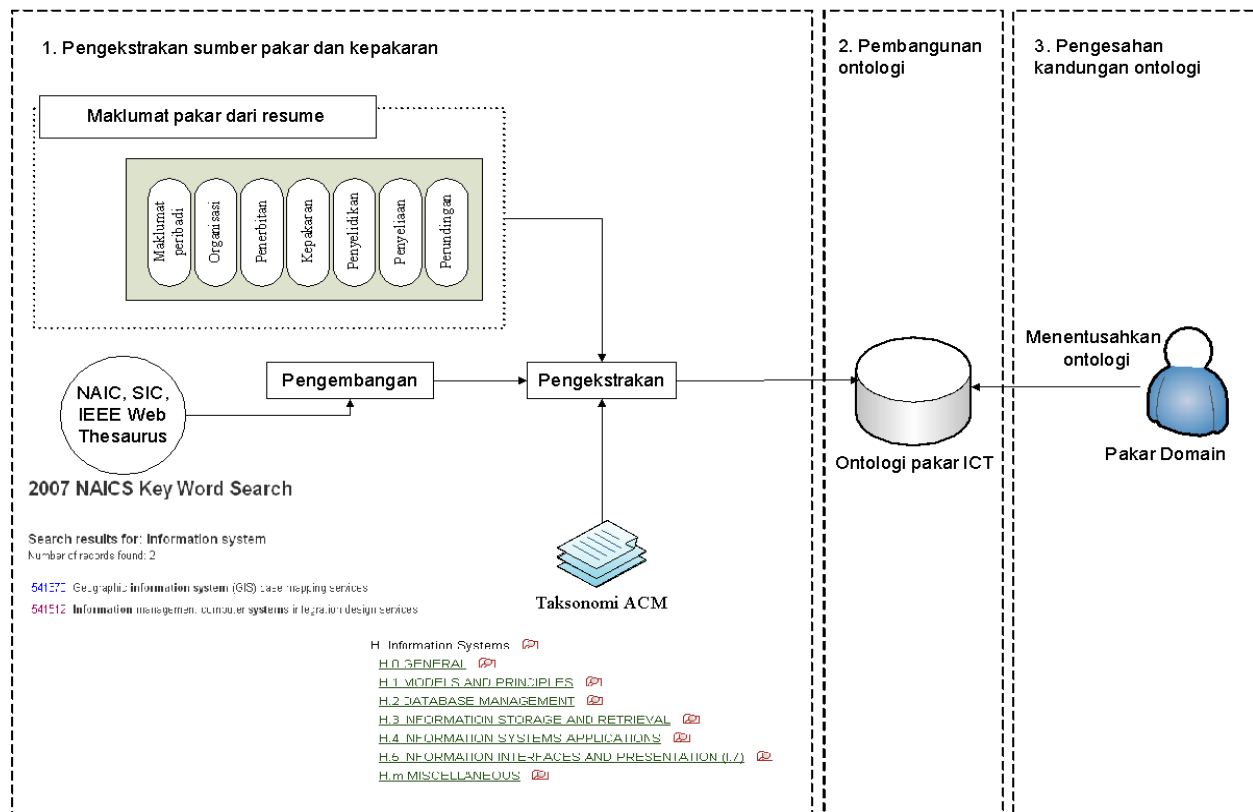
1. Pengekstrakan sumber pakar dan kepakaran

2. Pembangunan ontologi

3. Pengesahan kandungan ontologi

Maklumat pakar dari resume

Maklumat peribadi

Organisasi

Penerbitan

Kepakaran

Penyelidikan

Penyeliaan

Perundingan

Menentusahkan ontologi

NAIC, SIC, IEEE Web Thesaurus

Pengembangan

Pengekstrakan

Ontologi pakar ICT

Pakar Domain

2007 NAICS Key Word Search

Search results for: Information system
Number of records found: 2

541370 Geographic information system (GIS) base mapping services

541512 Information management computer systems integration design services

Taksonomi ACM

H. Information Systems
H.0 GENERAL
H.1 MODELS AND PRINCIPLES
H.2 DATABASE MANAGEMENT
H.3 INFORMATION STORAGE AND RETRIEVAL
H.4 INFORMATION SYSTEMS APPLICATIONS
H.5 INFORMATION INTERFACES AND PRESENTATION (I.7)
H.m MISCELLANEOUS